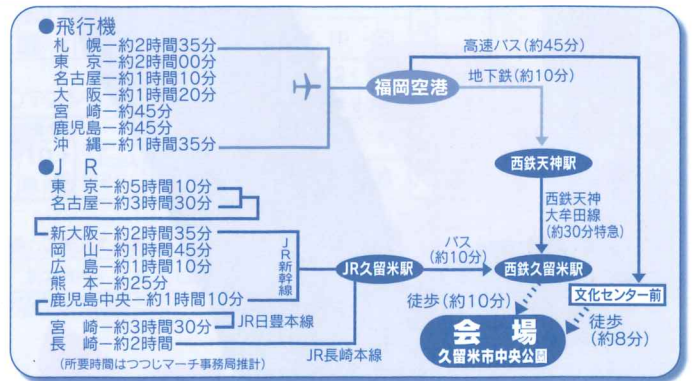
●飛行機
札　幌－約2時間35分
東　京－約2時間00分
名古屋－約1時間10分
大　阪－約1時間20分
宮　崎－約45分
鹿児島－約45分
沖　縄－約1時間35分

●J　R
東　京－約5時間10分
名古屋－約3時間30分
新大阪－約2時間35分
岡　山－約1時間45分
広　島－約1時間10分
熊　本－約25分
鹿児島中央－約1時間10分
宮　崎－約3時間30分
長　崎－約2時間

JR新幹線
JR日豊本線
JR長崎本線

高速バス（約45分）
福岡空港
地下鉄（約10分）
西鉄天神駅
西鉄天神大牟田線（約30分特急）
JR久留米駅
バス（約10分）
西鉄久留米駅
徒歩（約10分）
文化センター前
徒歩（約8分）
会　場
久留米市中央公園

（所要時間はつつじマーチ事務局推計）